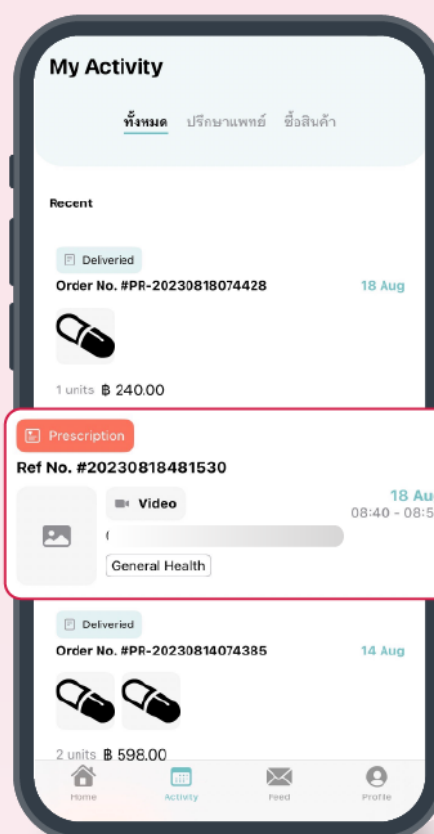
My Activity

ทั้งหมด ปรึกษาแพทย์ ซื้อสินค้า

Recent

Deliverid

Order No. #PR-2023081807442818 Aug

1 units ฿ 240.00

Prescription

Ref No. #20230818481530

Video

18 Au

08:40 - 08:5

General Health

Delivered

Order No. #PR-2023081407438514 Aug

2 units ฿ 598.00

Home Activity Feed Profile